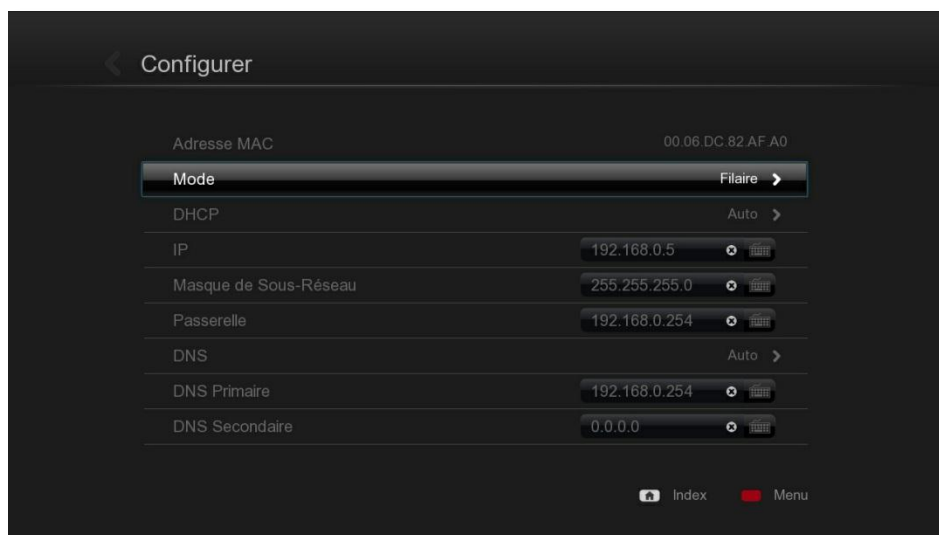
Configurer

| | |
|---|---|
| Adresse MAC | 00.06.DC.82.AF.A0 |
| Mode | Filaire |
| DHCP | Auto |
| IP | 192.168.0.5 |
| Masque de Sous-Réseau | 255.255.255.0 |
| Passerelle | 192.168.0.254 |
| DNS | Auto |
| DNS Primaire | 192.168.0.254 |
| DNS Secondaire | 0.0.0.0 |

Index Menu